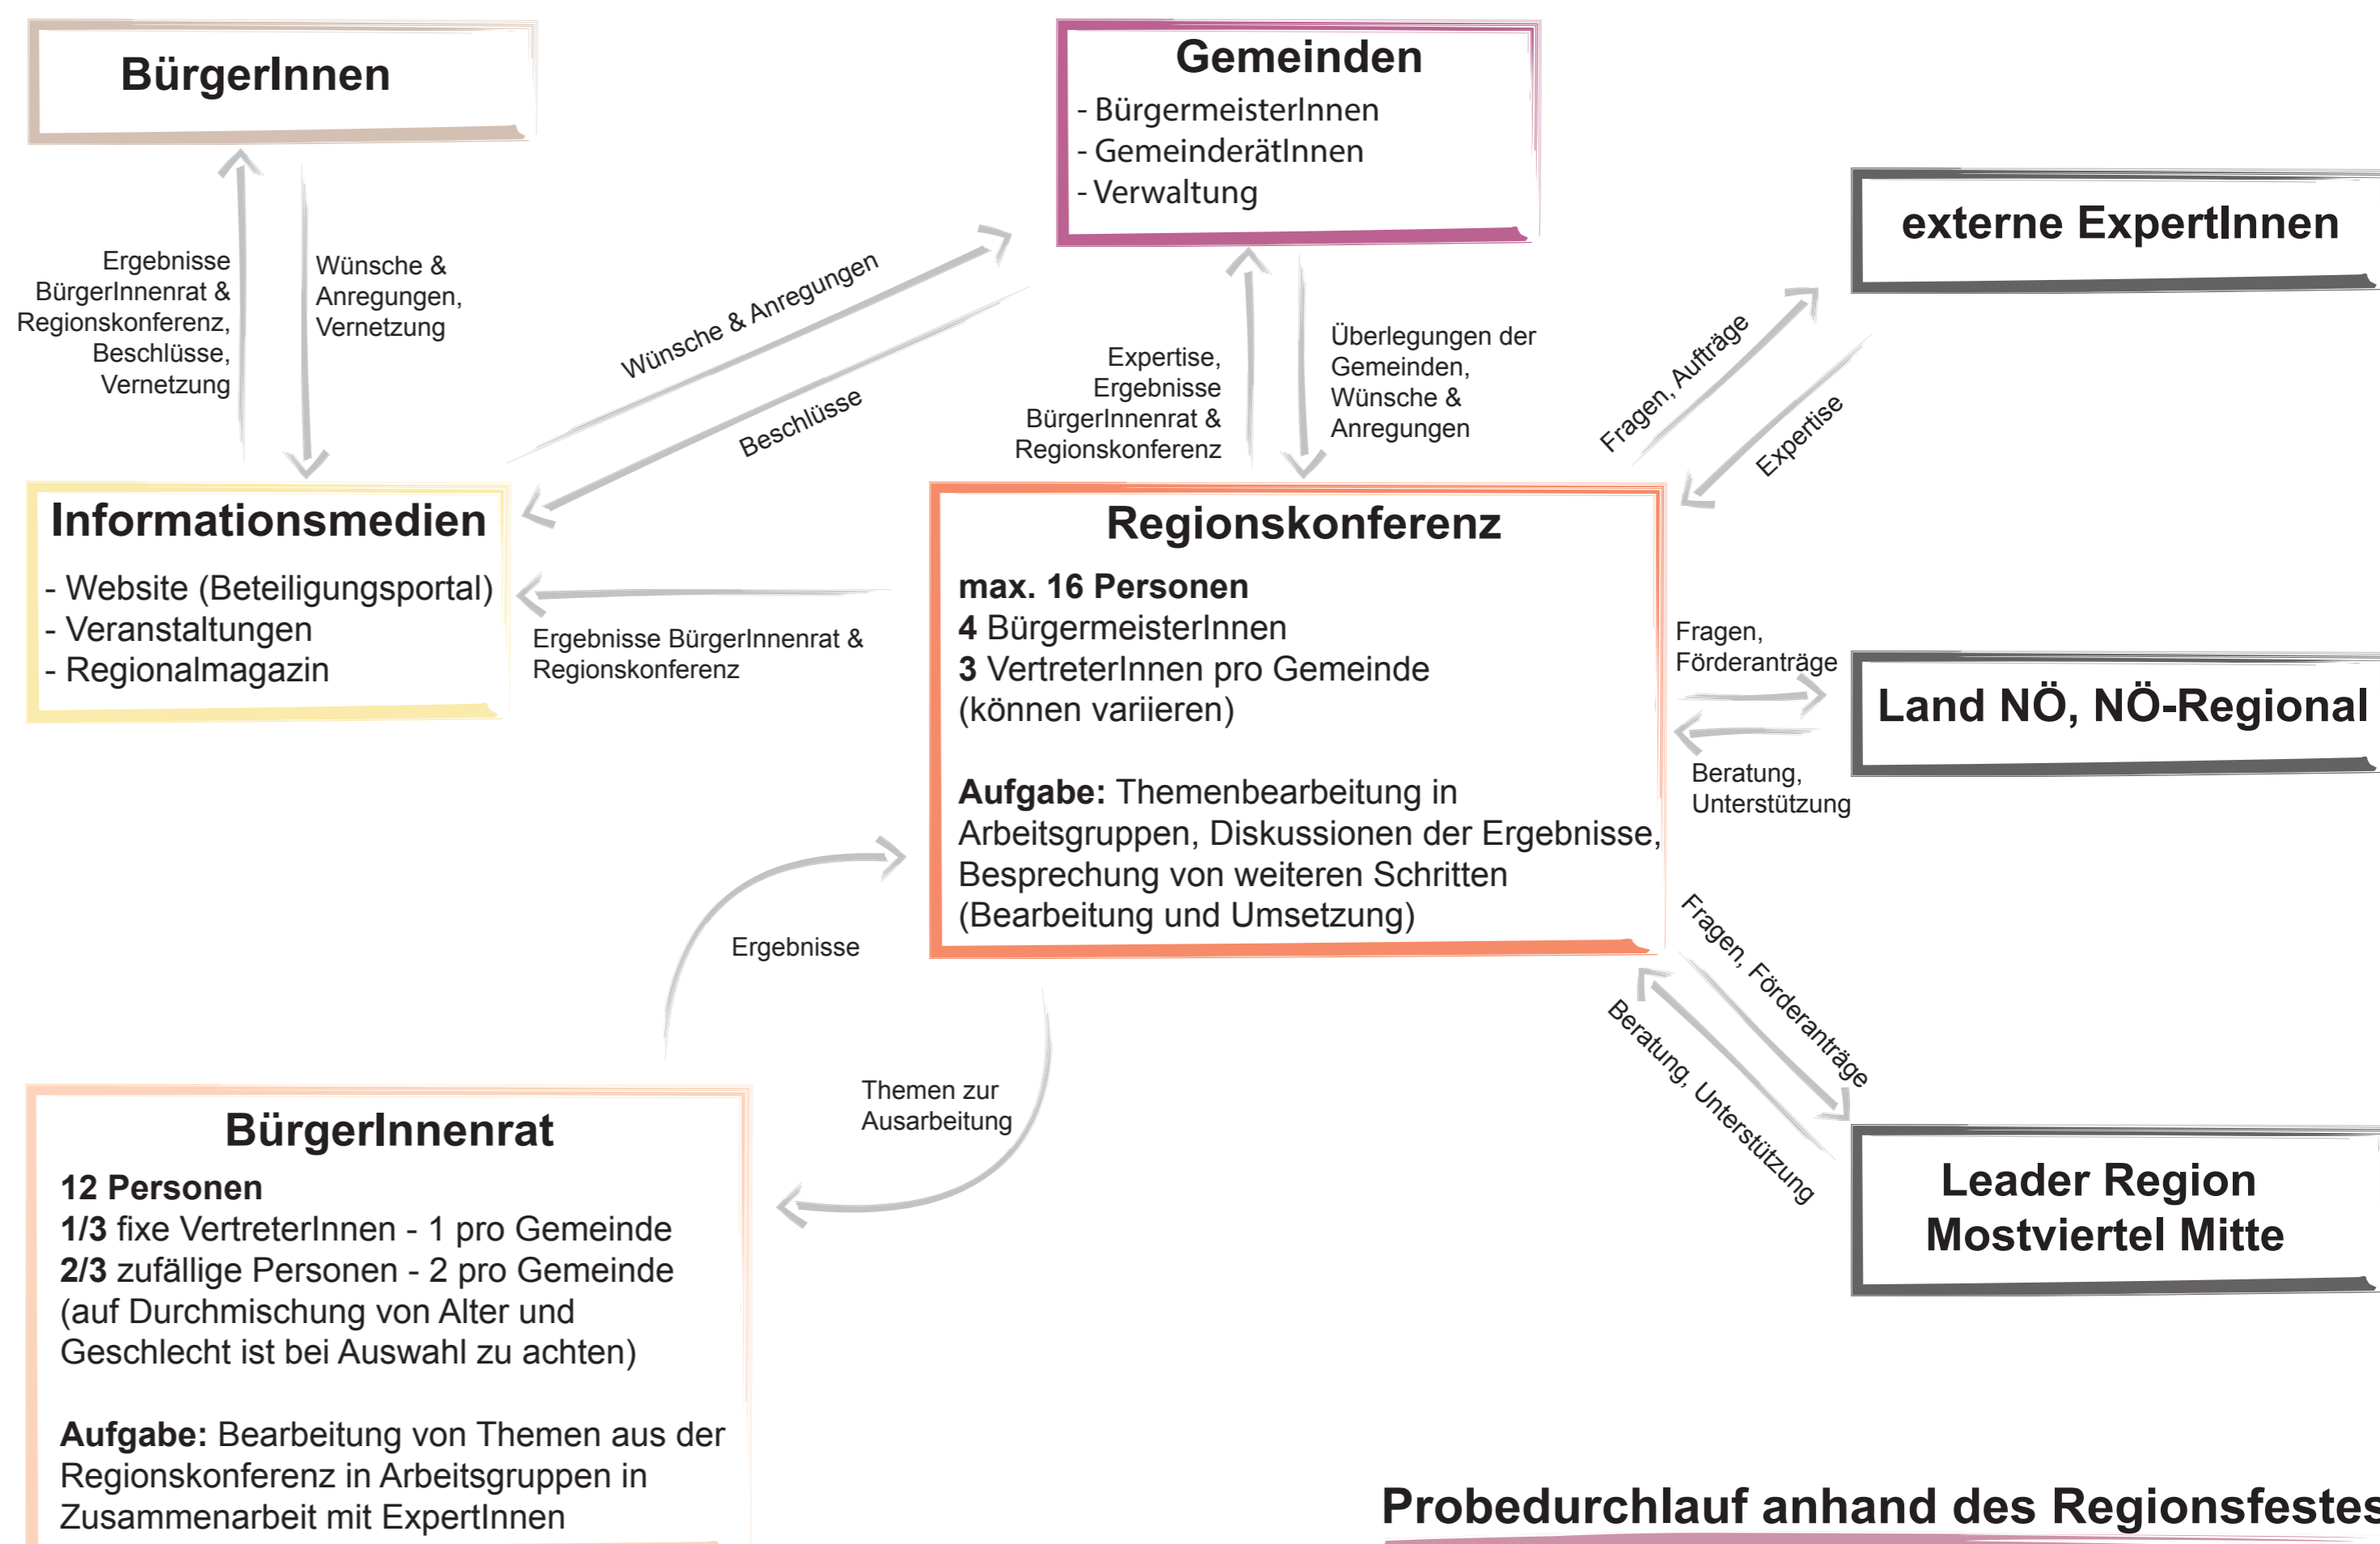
BürgerInnen

Ergebnisse BürgerInnenrat & Regionskonferenz, Beschlüsse, Vernetzung

Wünsche & Anregungen, Vernetzung

Gemeinden
- BürgermeisterInnen
- GemeinderätInnen
- Verwaltung

Wünsche & Anregungen

Beschlüsse

Expertise, Ergebnisse BürgerInnenrat & Regionskonferenz

Überlegungen der Gemeinden, Wünsche & Anregungen

externe ExpertInnen

Fragen, Aufträge

Expertise

Informationsmedien
- Website (Beteiligungsportal)
- Veranstaltungen
- Regionalmagazin

Ergebnisse BürgerInnenrat & Regionskonferenz

Regionskonferenz
max. 16 Personen
4 BürgermeisterInnen
3 VertreterInnen pro Gemeinde (können variieren)

Aufgabe: Themenbearbeitung in Arbeitsgruppen, Diskussionen der Ergebnisse, Besprechung von weiteren Schritten (Bearbeitung und Umsetzung)

Fragen, Förderanträge

Land NÖ, NÖ-Regional

Beratung, Unterstützung

Ergebnisse

Themen zur Ausarbeitung

Fragen, Förderanträge

Beratung, Unterstützung

Leader Region Mostviertel Mitte

BürgerInnenrat
12 Personen
1/3 fixe VertreterInnen - 1 pro Gemeinde
2/3 zufällige Personen - 2 pro Gemeinde (auf Durchmischung von Alter und Geschlecht ist bei Auswahl zu achten)

Aufgabe: Bearbeitung von Themen aus der Regionskonferenz in Arbeitsgruppen in Zusammenarbeit mit ExpertInnen

Probedurchlauf anhand des Regionsfestes